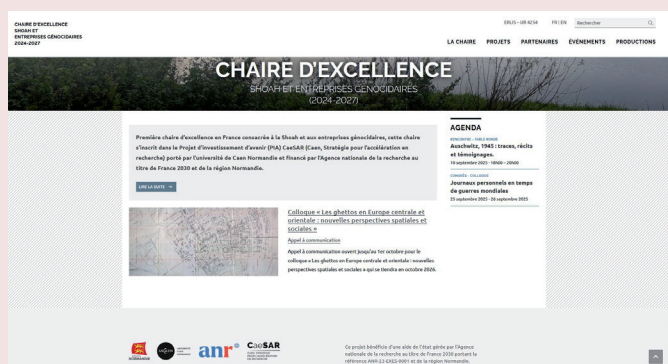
CHAIRE D'EXCELLENCE
SHOAH ET
ENTREPRISES GÉNOCIDAIRES
2024-2027

ERLIS – UR 4254 FR | EN Rechercher

LA CHAIRE PROJETS PARTENAIRES ÉVÉNEMENTS PRODUCTIONS

CHAIRE D'EXCELLENCE
SHOAH ET ENTREPRISES GÉNOCIDAIRES
(2024-2027)

Première chaire d'excellence en France consacrée à la Shoah et aux entreprises génocidaires, cette chaire s'inscrit dans le Projet d'investissement d'avenir (PIA) CaeSAR (Caen, Stratégie pour l'accélération en recherche) porté par l'université de Caen Normandie et financé par l'Agence nationale de la recherche au titre de France 2030 et de la région Normandie.

LIRE LA SUITE →

AGENDA

RENCONTRE – TABLE RONDE
Auschwitz, 1945 : traces, récits et témoignages.
16 septembre 2025 - 18h00 – 20h00

CONGRÈS – COLLOQUE
Journaux personnels en temps de guerres mondiales
25 septembre 2025 - 26 septembre 2025

Colloque « Les ghettos en Europe centrale et orientale : nouvelles perspectives spatiales et sociales »

Appel à communication

Appel à communication ouvert jusqu'au 1er octobre pour le colloque « Les ghettos en Europe centrale et orientale : nouvelles perspectives spatiales et sociales » qui se tiendra en octobre 2026.

anr CaeSAR

Ce projet bénéficie d'une aide de l'État gérée par l'Agence nationale de la recherche au titre de France 2030 portant la référence ANR-22-EXES-0001 et de la région Normandie.